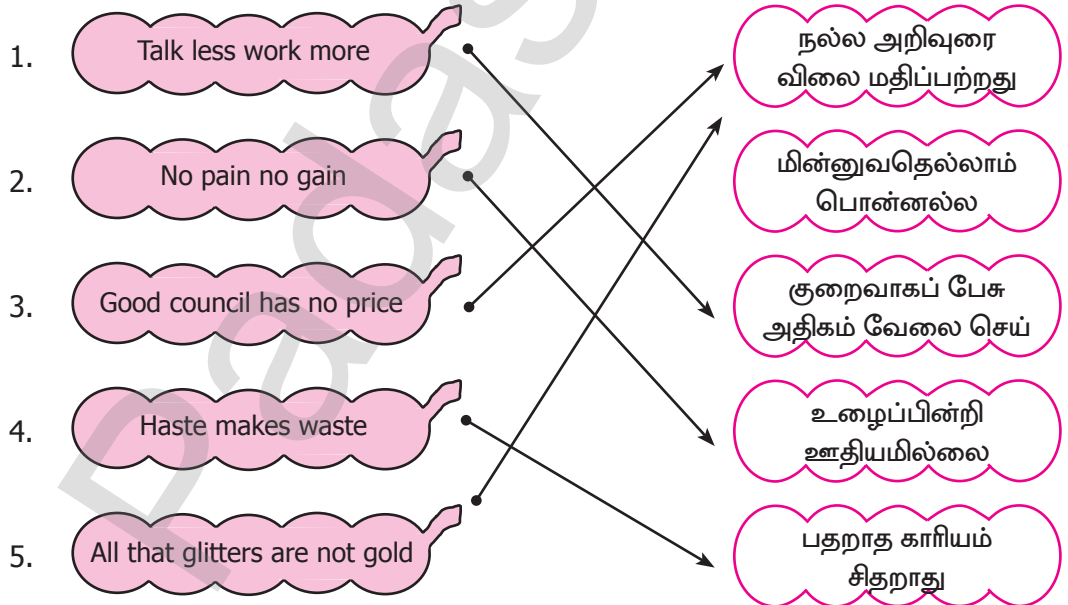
1. Talk less work more

2. No pain no gain

3. Good council has no price

4. Haste makes waste

5. All that glitters are not gold

நல்ல அறிவுரை விலை மதிப்பற்றது

மின்னுவதெல்லாம் பொன்னல்ல

குறைவாகப் பேசு அதிகம் வேலை செய்

உழைப்பின்றி ஊதியமில்லை

பதறாத காரியம் சிதறாது